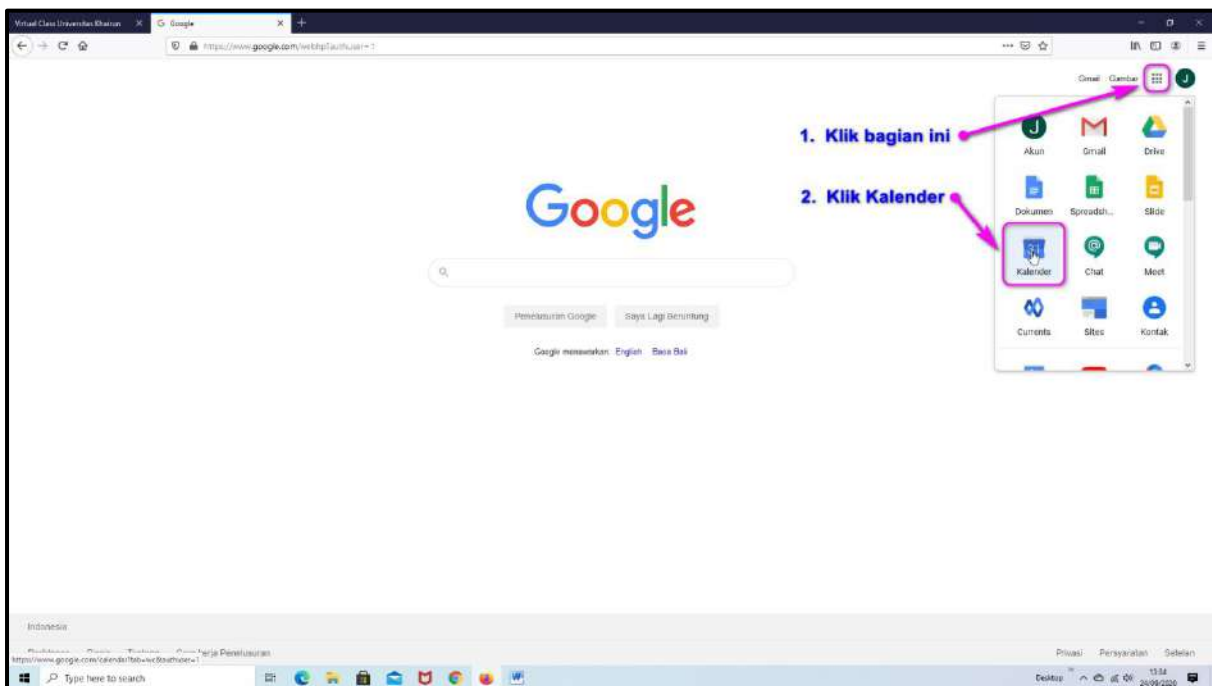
Virtual Class Universitas Khairun ×
Google ×
https://www.google.com/webhp?authuser=1

Gmail Gambar

1. Klik bagian ini

2. Klik Kalender

Akun Gmail Drive
Dokumen Spreadsh... Slide
Kalender Chat Meet
Currents Sites Kontak

Google

Penelusuran Google Saya Lagi Beruntung

Google menawarkan: English Basa Bali

Indonesia

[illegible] Cara kerja Penelusuran
https://www.google.com/calendar?tab=wc&authuser=1

Privasi Persyaratan Setelan

Type here to search

Desktop 13:54 24/09/2020